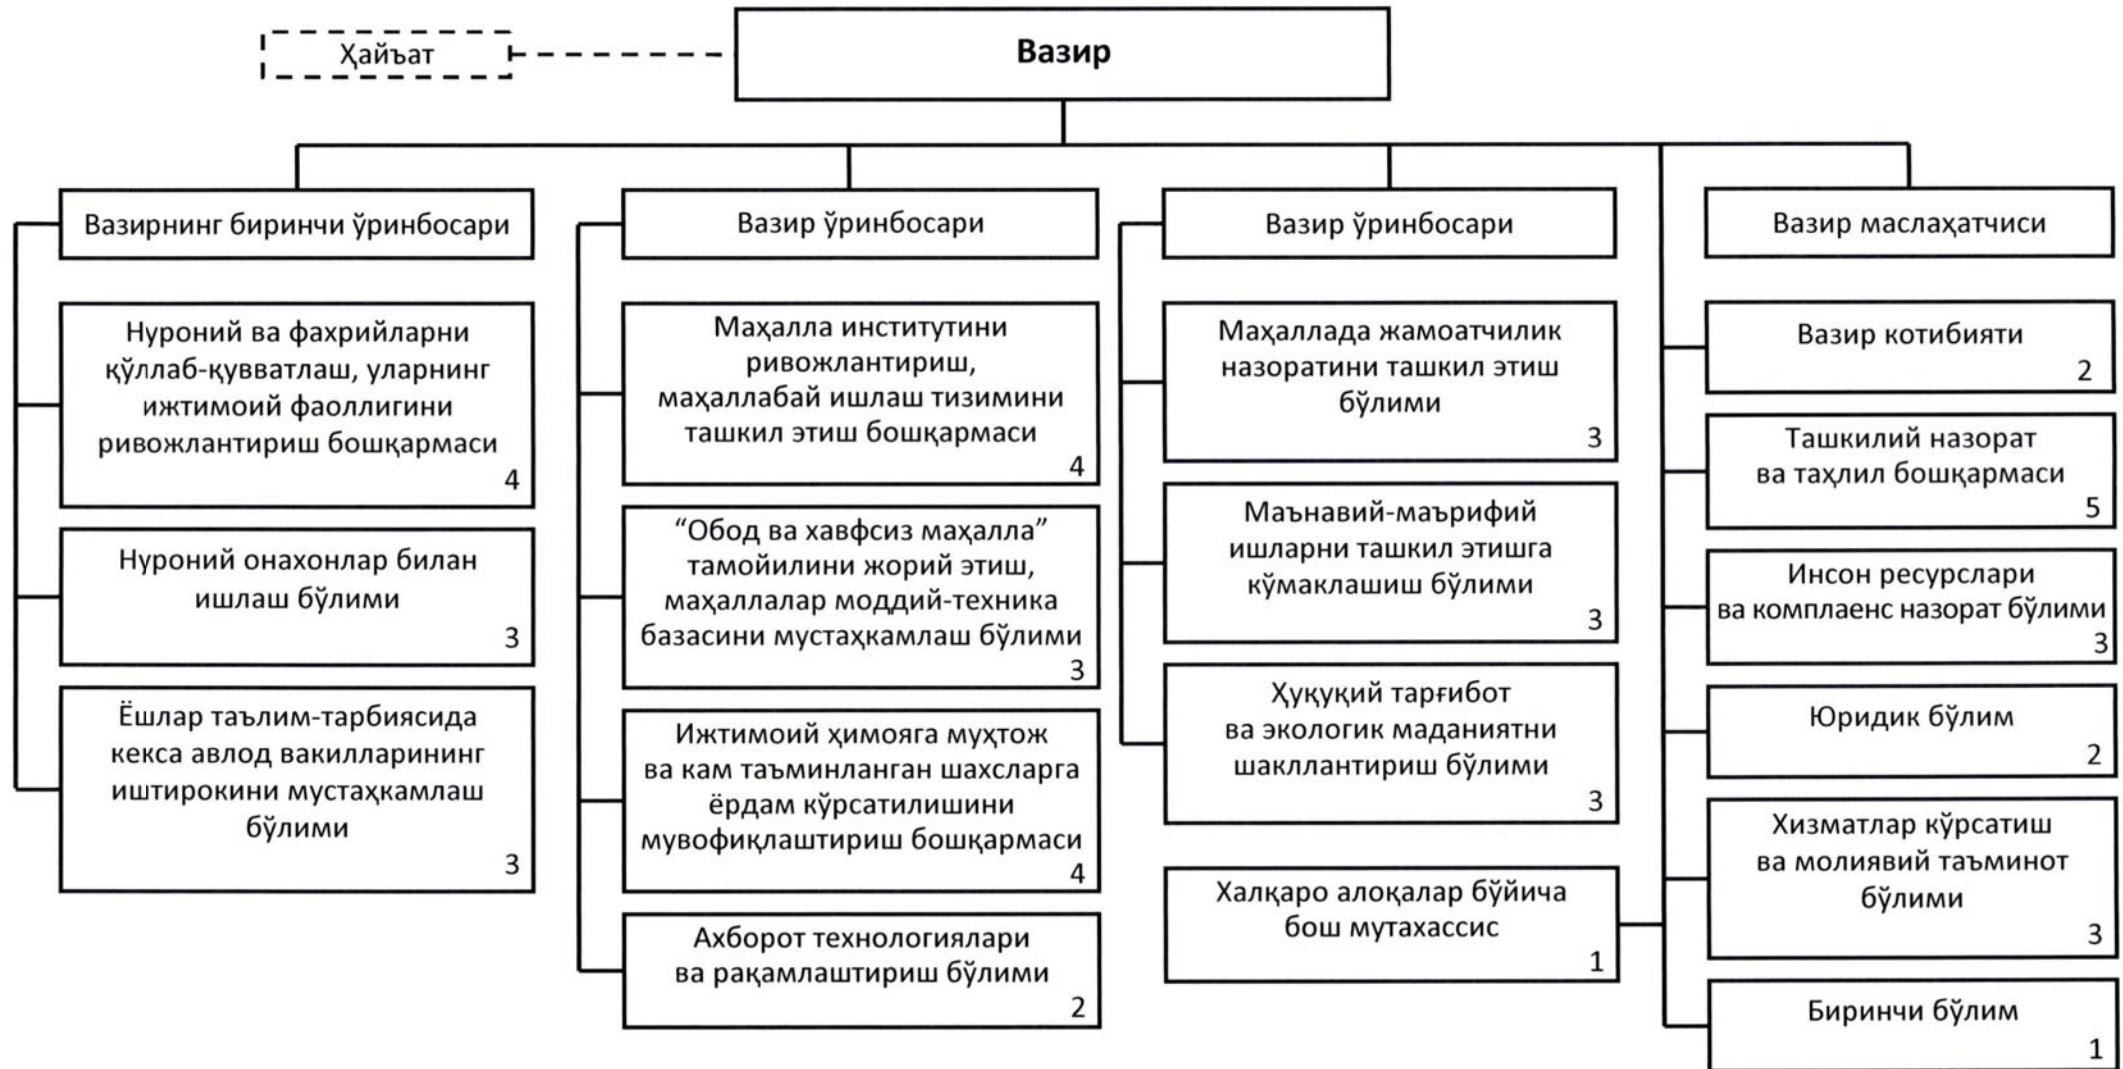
Ҳайъат

Вазир

Вазирнинг биринчи ўринбосари

Нуроний ва фахрийларни қўллаб-қувватлаш, уларнинг ижтимоий фаоллигини ривожлантириш бошқармаси 4

Нуроний онахонлар билан ишлаш бўлими 3

Ёшлар таълим-тарбиясида кекса авлод вакилларининг иштирокини мустаҳкамлаш бўлими 3

Вазир ўринбосари

Маҳалла институтини ривожлантириш, маҳаллабай ишлаш тизимини ташкил этиш бошқармаси 4

“Обод ва хавфсиз маҳалла” тамойилини жорий этиш, маҳаллалар моддий-техника базасини мустаҳкамлаш бўлими 3

Ижтимоий ҳимояга муҳтож ва кам таъминланган шахсларга ёрдам кўрсатилишини мувофиқлаштириш бошқармаси 4

Ахборот технологиялари ва рақамлаштириш бўлими 2

Вазир ўринбосари

Маҳаллада жамоатчилик назоратини ташкил этиш бўлими 3

Маънавий-маърифий ишларни ташкил этишга кўмаклашиш бўлими 3

Ҳуқуқий тарғибот ва экологик маданиятни шакллантириш бўлими 3

Халқаро алоқалар бўйича бош мутахассис 1

Вазир маслаҳатчиси

Вазир котибияти 2

Ташкилий назорат ва таҳлил бошқармаси 5

Инсон ресурслари ва комплаенс назорат бўлими 3

Юридик бўлим 2

Хизматлар кўрсатиш ва молиявий таъминот бўлими 3

Биринчи бўлим 1